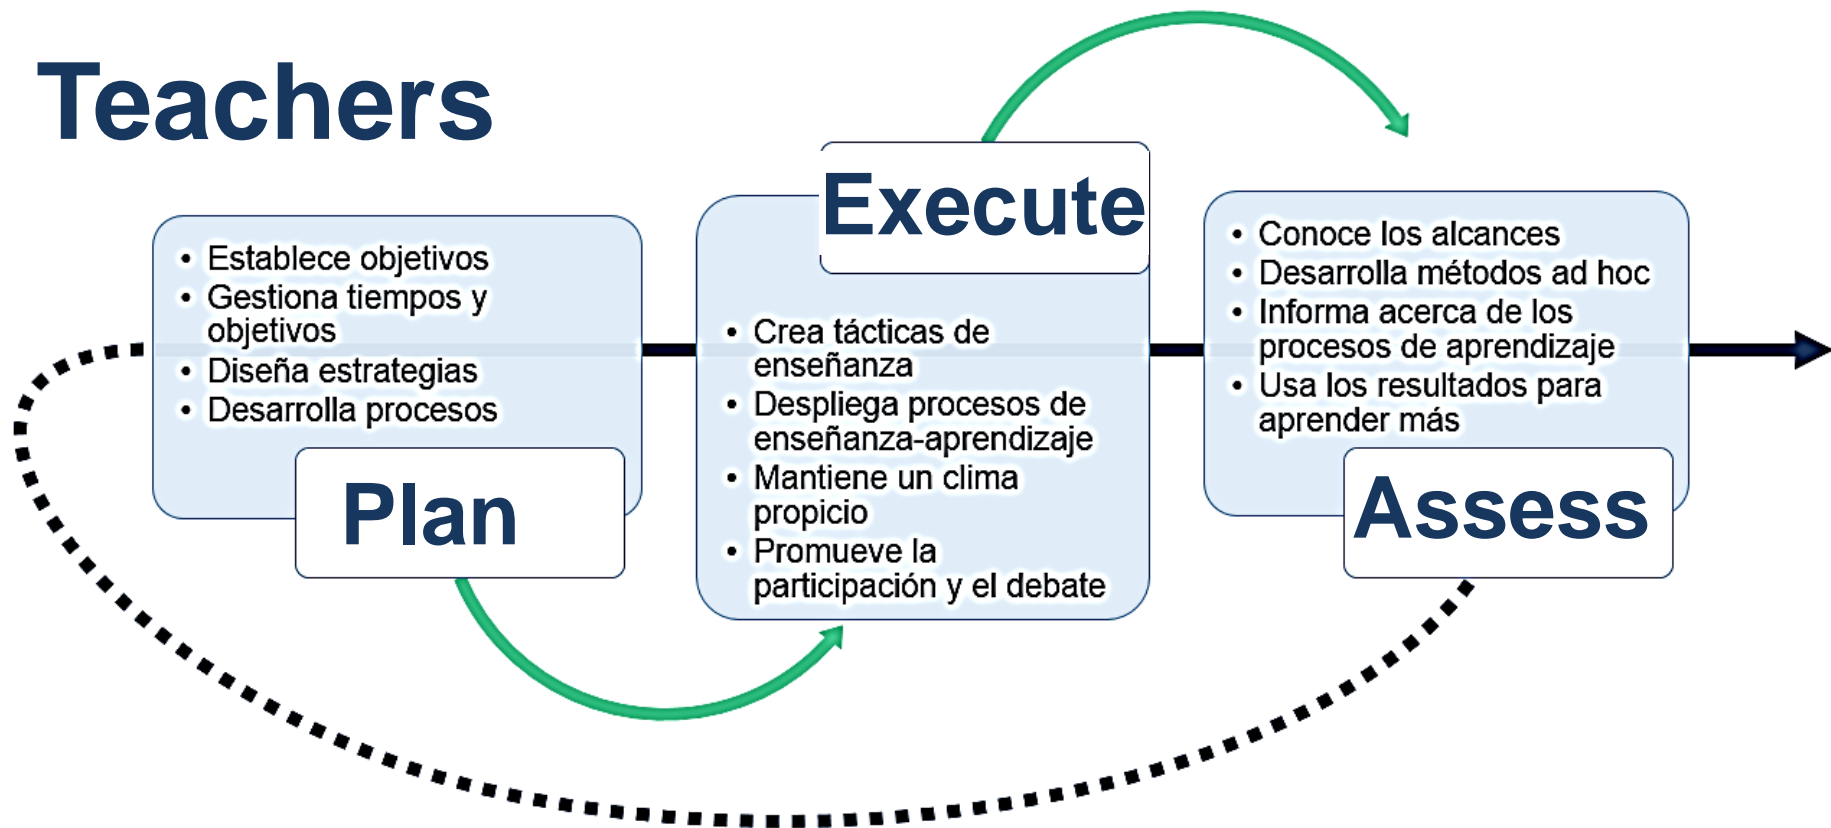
Teachers

• Establece objetivos
• Gestiona tiempos y objetivos
• Diseña estrategias
• Desarrolla procesos

Plan

Execute

• Crea tácticas de enseñanza
• Despliega procesos de enseñanza-aprendizaje
• Mantiene un clima propicio
• Promueve la participación y el debate

• Conoce los alcances
• Desarrolla métodos ad hoc
• Informa acerca de los procesos de aprendizaje
• Usa los resultados para aprender más

Assess